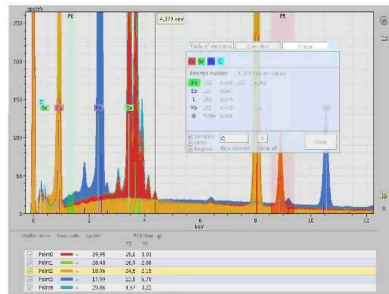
Fe

4,379 keV

Fe

Te

Sn

Cd

Sb

Table of elements

Fe Sn Cd C

Energy ranges

Sn

Sb

L

Kα

Close

0

2

4

6

8

10

12

keV

| | | | |
|---|---|---|---|
| Point0 | 29,95 | 15,6 | 3,00 |
| Point1 | 28,43 | 16,5 | 2,98 |
| Point2 | 18,96 | 24,6 | 2,15 |
| Point3 | 17,99 | 12,4 | 5,76 |
| Point4 | 29,86 | 9,57 | 3,21 |